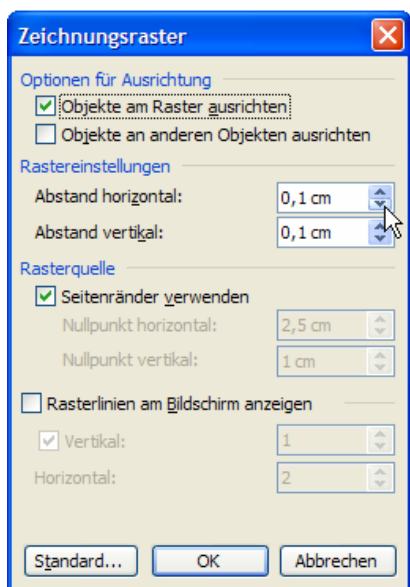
Zeichnungsraster

Optionen für Ausrichtung

Objekte am Raster ausrichten

Objekte an anderen Objekten ausrichten

Rastereinstellungen

Abstand horizontal: 0,1 cm

Abstand vertikal: 0,1 cm

Rasterquelle

Seitenränder verwenden

Nullpunkt horizontal: 2,5 cm

Nullpunkt vertikal: 1 cm

Rasterlinien am Bildschirm anzeigen

Vertikal: 1

Horizontal: 2

Standard... OK Abbrechen